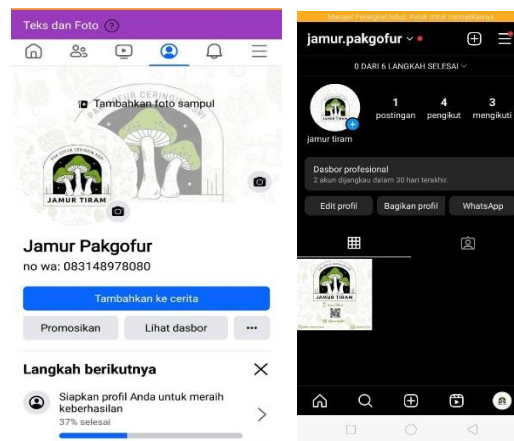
Teks dan Foto

Tambahkan foto sampul

PAK GOFUR CERINO

JAMUR TIRAM

Jamur Pakgofur

no wa: 083148978080

Tambahkan ke cerita

Promosikan

Lihat dasbor

...

Langkah berikutnya

Siapkan profil Anda untuk meraih keberhasilan

37% selesai

Mainkan Perangkat Anda. Ketuk untuk mematikannya

jamur.pakgofur

0 DARI 6 LANGKAH SELESAI

1 postingan

4 pengikut

3 mengikuti

jamur tiram

Dasbor profesional

2 akun dijangkau dalam 30 hari terakhir.

Edit profil

Bagikan profil

WhatsApp

JAMUR TIRAM